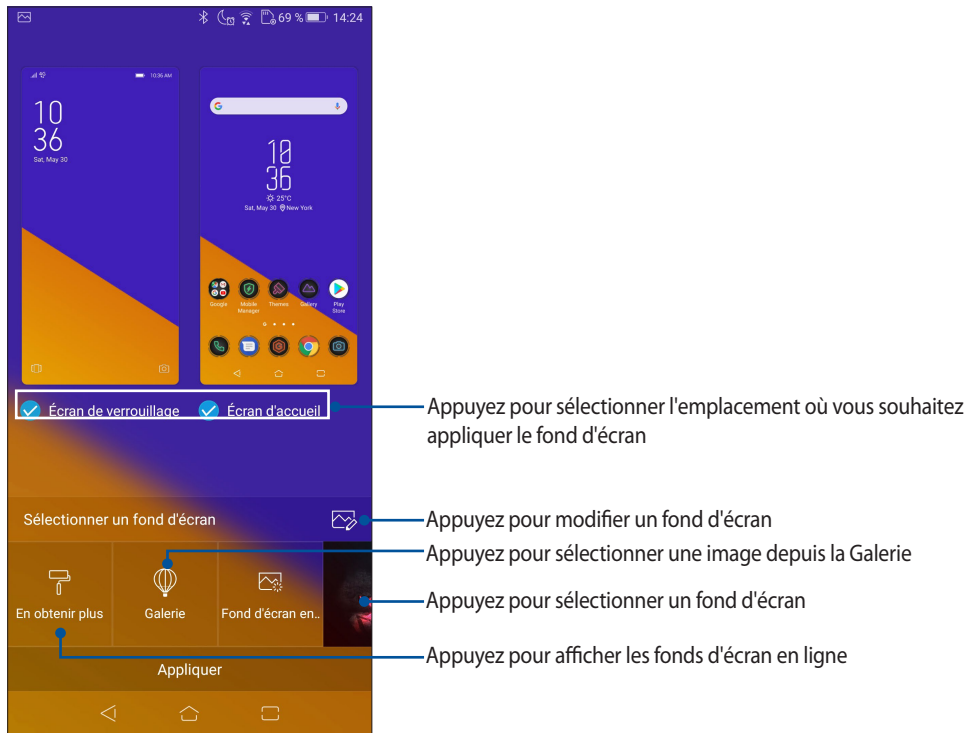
69 % 14:24

10:36 AM

10
36
Sat, May 30

10
36
25°C
Sat, May 30 New York

Google Mobile Manager Themes Gallery Play Store

Écran de verrouillage Écran d'accueil

Appuyez pour sélectionner l'emplacement où vous souhaitez appliquer le fond d'écran

Sélectionner un fond d'écran

Appuyez pour modifier un fond d'écran

Appuyez pour sélectionner une image depuis la Galerie

En obtenir plus Galerie Fond d'écran en..

Appuyez pour sélectionner un fond d'écran

Appliquer

Appuyez pour afficher les fonds d'écran en ligne